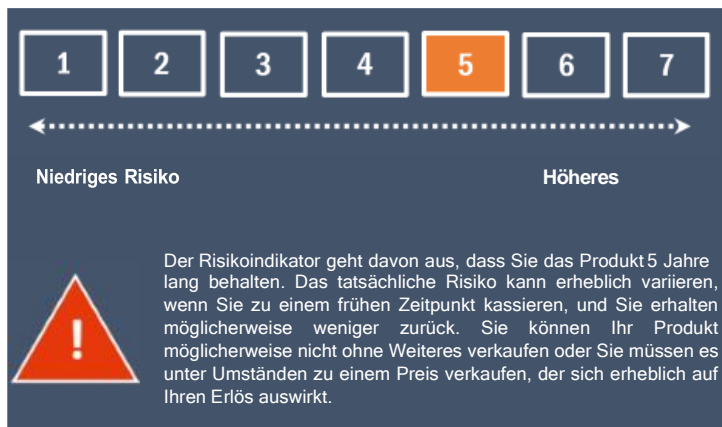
1 2 3 4 5 6 7

Niedriges Risiko

Höheres

Der Risikoindikator geht davon aus, dass Sie das Produkt 5 Jahre lang behalten. Das tatsächliche Risiko kann erheblich variieren, wenn Sie zu einem frühen Zeitpunkt kassieren, und Sie erhalten möglicherweise weniger zurück. Sie können Ihr Produkt möglicherweise nicht ohne Weiteres verkaufen oder Sie müssen es unter Umständen zu einem Preis verkaufen, der sich erheblich auf Ihren Erlös auswirkt.